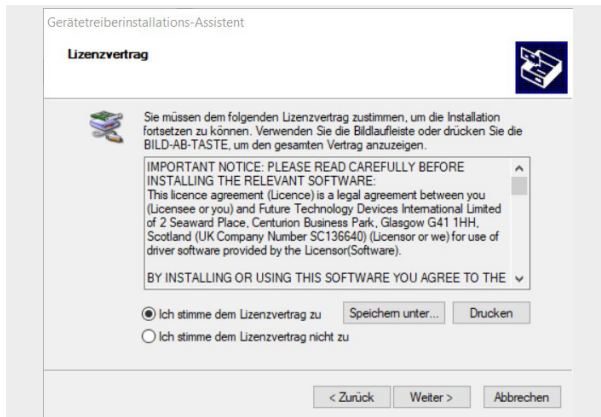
Gerätetreiberinstallations-Assistent

Lizenzvertrag

Sie müssen dem folgenden Lizenzvertrag zustimmen, um die Installation fortsetzen zu können. Verwenden Sie die Bildlaufleiste oder drücken Sie die BILD-AB-TASTE, um den gesamten Vertrag anzuzeigen.

IMPORTANT NOTICE: PLEASE READ CAREFULLY BEFORE INSTALLING THE RELEVANT SOFTWARE:
This licence agreement (Licence) is a legal agreement between you (Licensee or you) and Future Technology Devices International Limited of 2 Seaward Place, Centurion Business Park, Glasgow G41 1HH, Scotland (UK Company Number SC136640) (Licensor or we) for use of driver software provided by the Licensor(Software).

BY INSTALLING OR USING THIS SOFTWARE YOU AGREE TO THE

Ich stimme dem Lizenzvertrag zu

Speichern unter...

Drucken

Ich stimme dem Lizenzvertrag nicht zu

< Zurück

Weiter >

Abbrechen